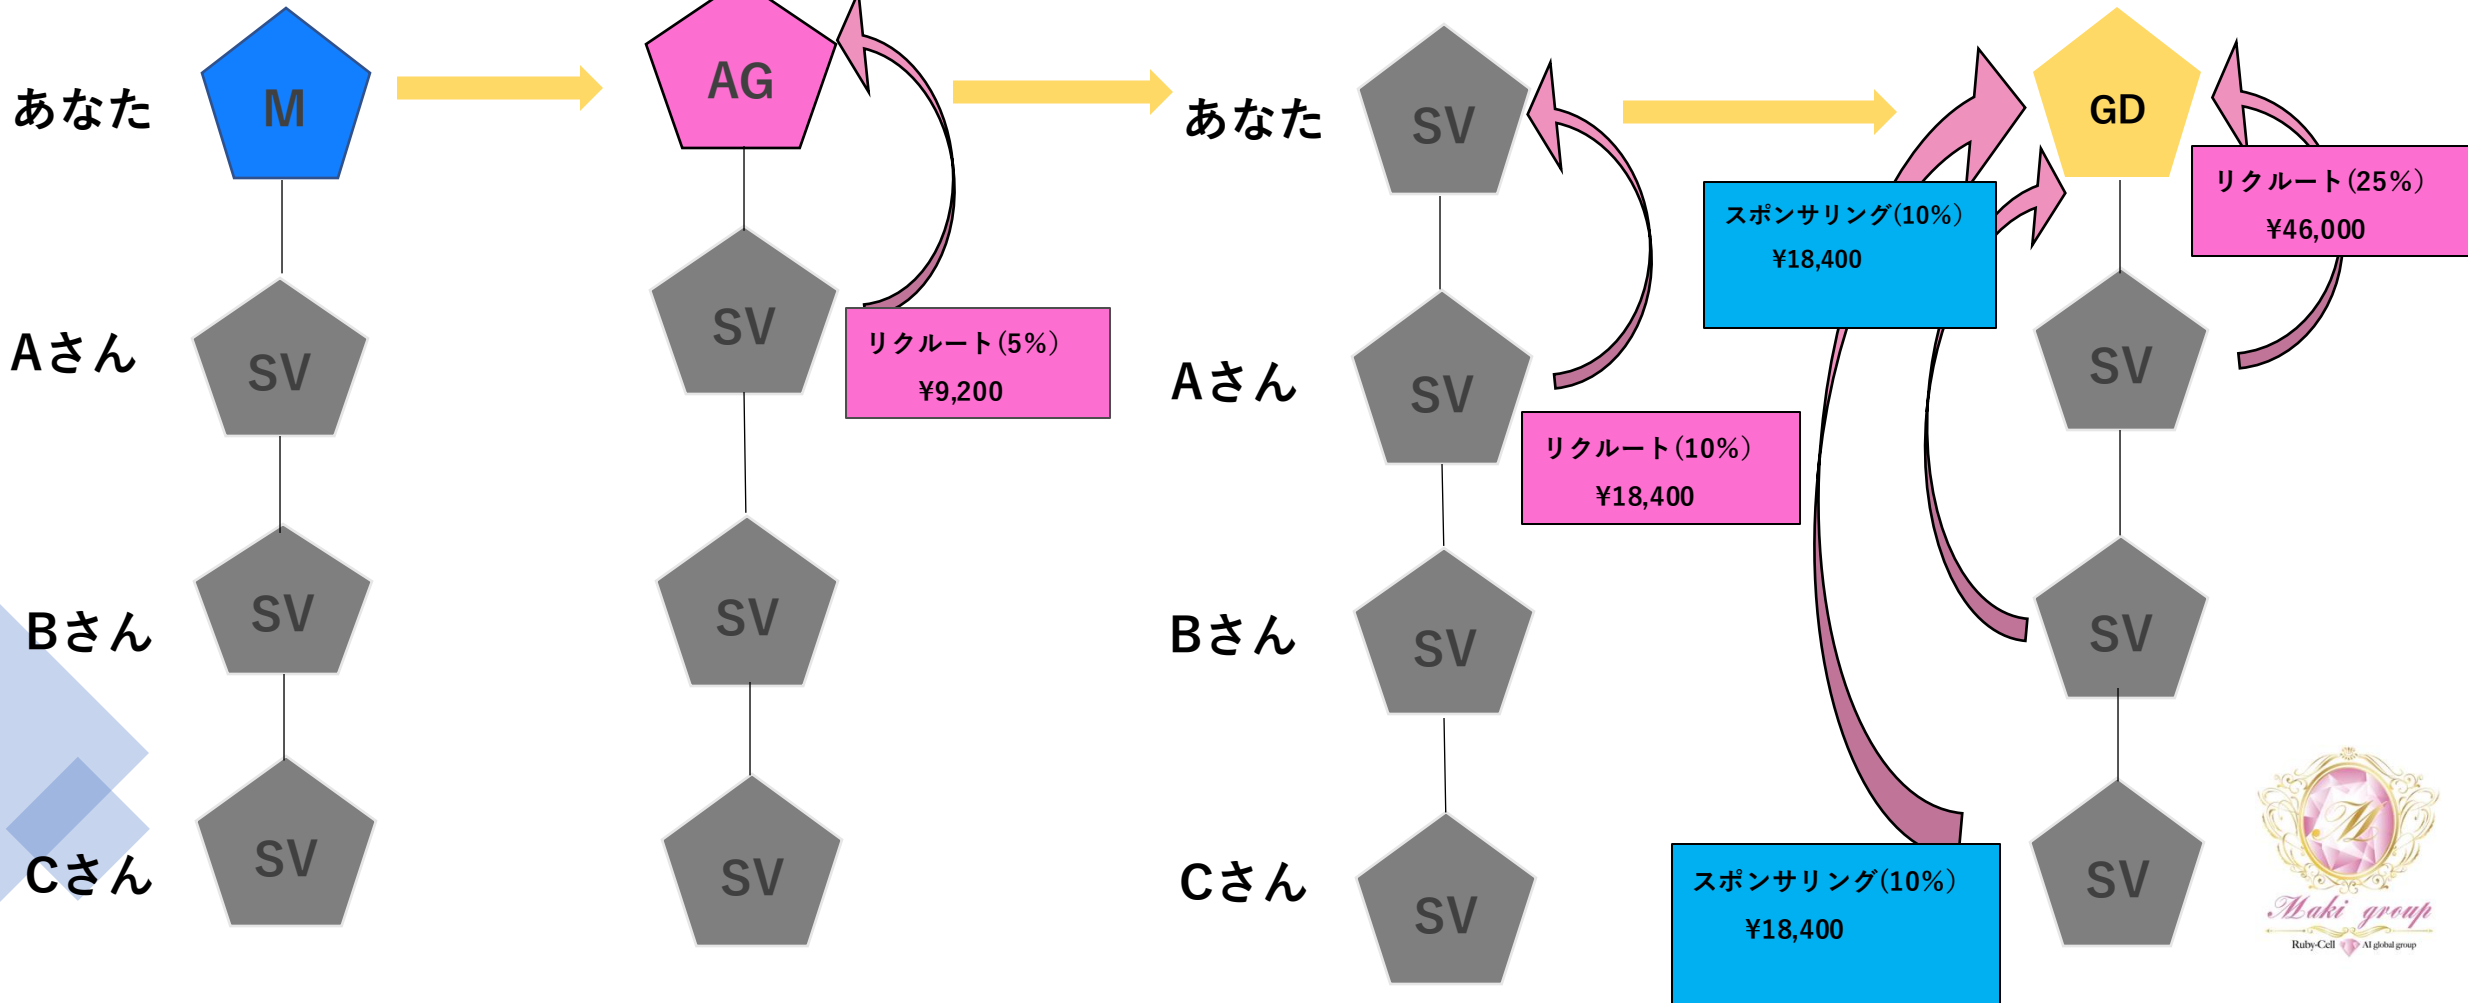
あなた
M
Aさん
SV
Bさん
SV
Cさん
SV

AG
SV
SV
SV
リクルート(5%)
¥9,200

あなた
SV
Aさん
SV
Bさん
SV
Cさん
SV
リクルート(10%)
¥18,400

スポンサリング(10%)
¥18,400

スポンサリング(10%)
¥18,400

GD
SV
SV
SV
リクルート(25%)
¥46,000

Maki group
Ruby-Cell AI global group